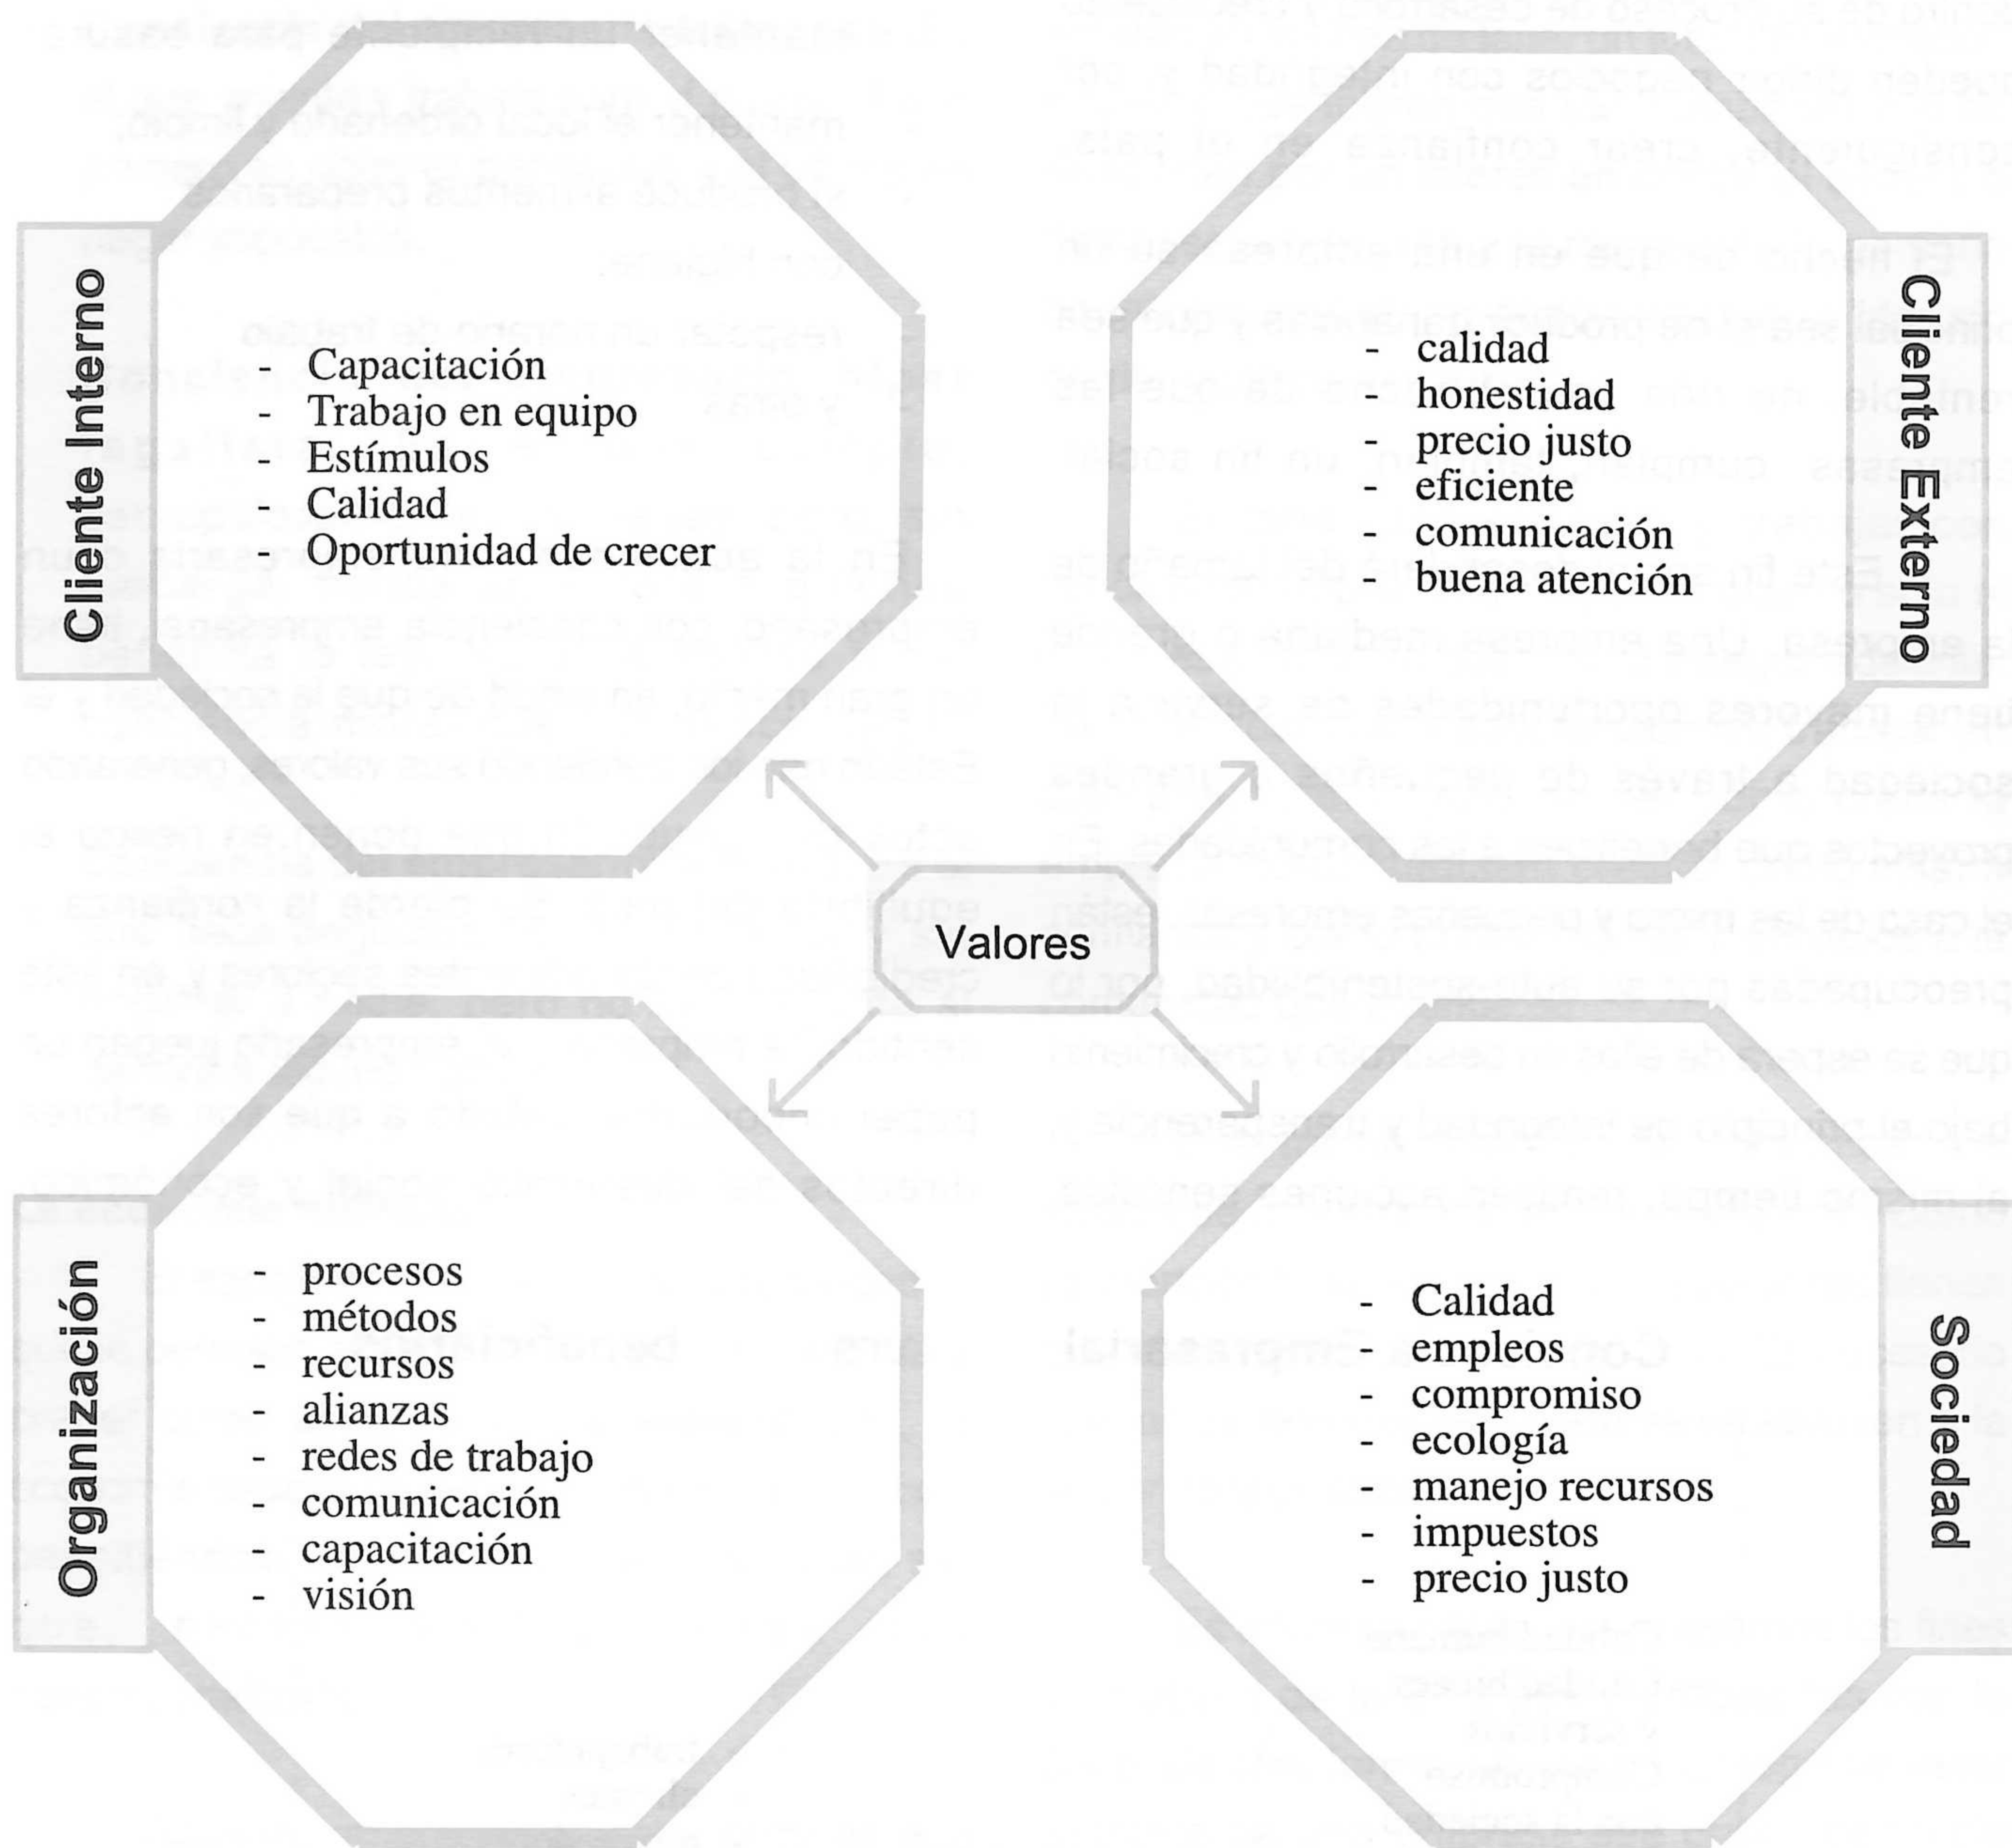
Cliente Interno

- Capacitación
- Trabajo en equipo
- Estímulos
- Calidad
- Oportunidad de crecer

Cliente Externo

- calidad
- honestidad
- precio justo
- eficiente
- comunicación
- buena atención

Valores

Organización

- procesos
- métodos
- recursos
- alianzas
- redes de trabajo
- comunicación
- capacitación
- visión

Sociedad

- Calidad
- empleos
- compromiso
- ecología
- manejo recursos
- impuestos
- precio justo